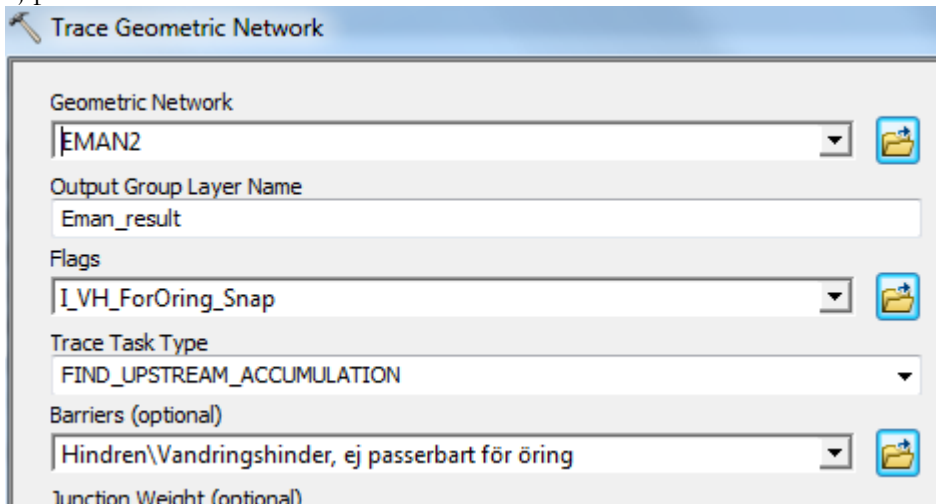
Trace Geometric Network

Geometric Network
EMAN2

Output Group Layer Name
Eman_result

Flags
I_VH_ForOring_Snap

Trace Task Type
FIND_UPSTREAM_ACCUMULATION

Barriers (optional)
Hindren\Vandringshinder, ej passerbart för öring

Junction Weight (optional)